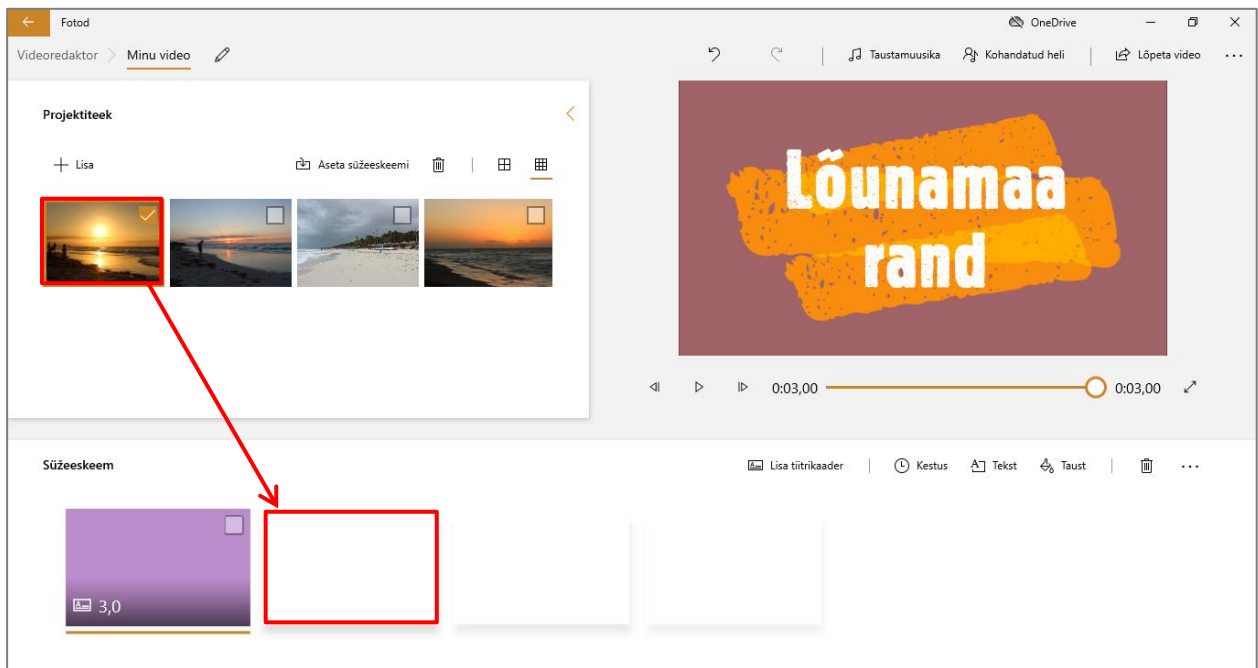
Fotod

OneDrive

Videoredaktor > Minu video

Taustamuusika
Kohandatud heli
Lõpeta video
...

Projektiteek

+ Lisa
Aseta süžeeskeemi

Lõunamaa rand

0:03,00
0:03,00

Süžeeskeem

Lisa tiitrikaader
Kestus
Tekst
Taust
...

3,0